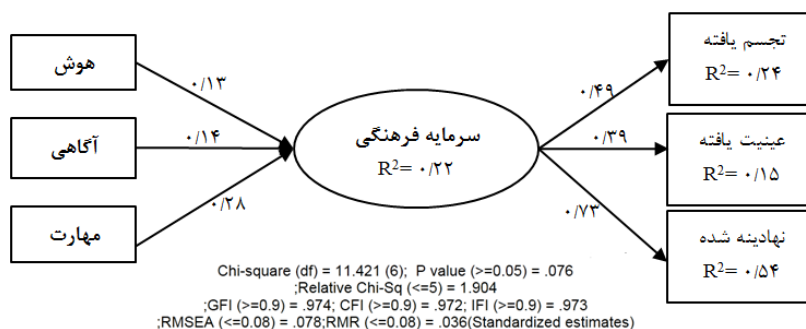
هوش

آگاهی

مهارت

۰/۱۳

۰/۱۴

۰/۲۸

سرمایه فرهنگی
$R^2 = ۰/۲۲$

۰/۴۹

۰/۳۹

۰/۷۳

تجسم یافته
$R^2 = ۰/۲۴$

عینیت یافته
$R^2 = ۰/۱۵$

نهادینه شده
$R^2 = ۰/۵۴$

Chi-square (df) = 11.421 (6); P value (>=0.05) = .076
;Relative Chi-Sq (<=5) = 1.904
;GFI (>=0.9) = .974; CFI (>=0.9) = .972; IFI (>=0.9) = .973
;RMSEA (<=0.08) = .078;RMR (<=0.08) = .036(Standardized estimates)